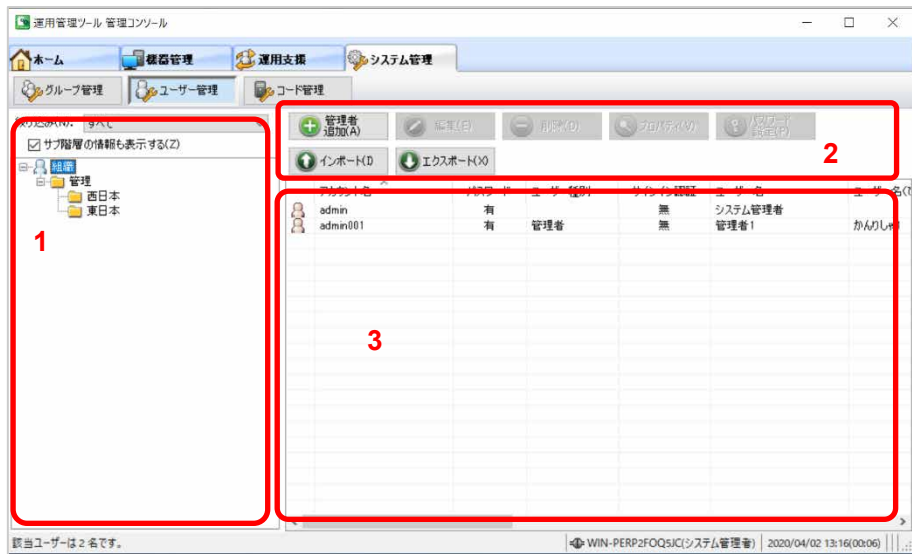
運用管理ツール 管理コンソール

ホーム | 機器管理 | 運用支援 | システム管理

グループ管理 | ユーザー管理 | コード管理

絞り込み(N): すべて

サブ階層の情報も表示する(Z)

組織
管理
西日本
東日本

1

管理者追加(A) | 編集(E) | 削除(D) | プロパティ(V) | パスワード設定(P)

インポート(I) | エクスポート(X)

2

| アカウント名 | パスワード | ユーザー種別 | サインイン認証 | ユーザー名 | ユーザー名(ひ |
|---|---|---|---|---|---|
| admin | 有 | | 無 | システム管理者 | |
| admin001 | 有 | 管理者 | 無 | 管理者1 | かんりしゃ |

3

該当ユーザーは 2 名です。

WIN-PERP2FOQSJC(システム管理者) | 2020/04/02 13:16(00:06)